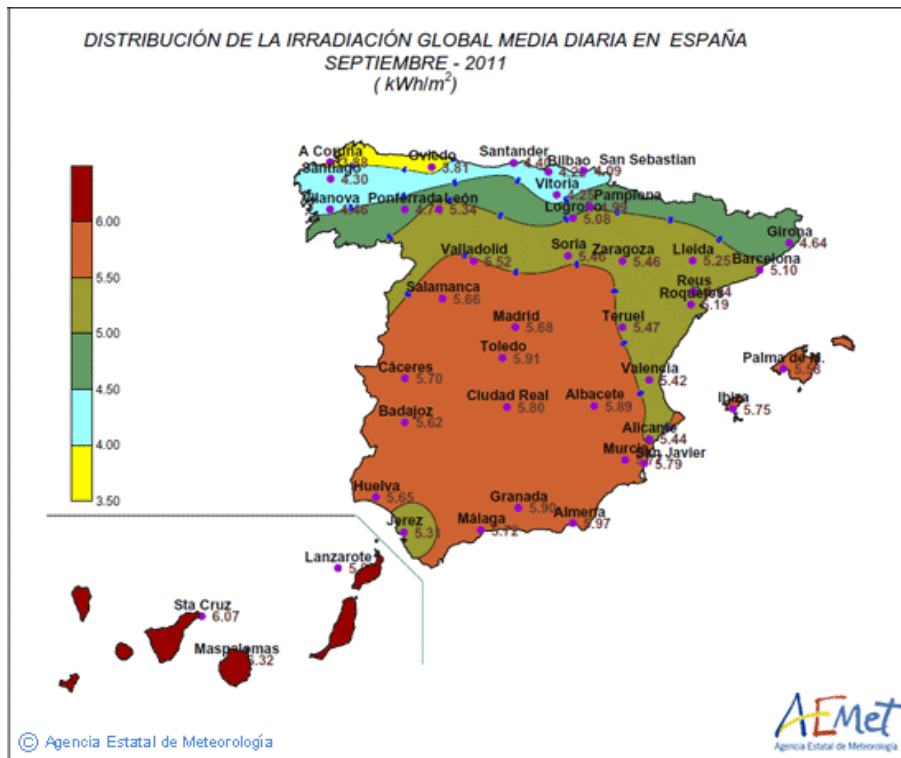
DISTRIBUCIÓN DE LA IRRADIACIÓN GLOBAL MEDIA DIARIA EN ESPAÑA
SEPTIEMBRE - 2011
( $kWh/m^2$)

6.00
5.50
5.00
4.50
4.00
3.50

A Coruña 3.88
Oviedo 3.81
Santander 4.40
Bilbao 4.23
San Sebastian 4.09
Santiago 4.30
Vitoria 4.25
Pampiona 4.95
Vilanova 4.46
Ponferrada 4.71
León 5.34
Logroño 5.08
Girona 4.64
Valladolid 5.52
Soria 5.46
Zaragoza 5.46
Lleida 5.25
Barcelona 5.10
Reus
Roquetes 5.19
Salamanca 5.66
Madrid 5.68
Teruel 5.47
Toledo 5.91
Palma de M. 5.56
Cáceres 5.70
Valencia 5.42
Ciudad Real 5.80
Albacete 5.89
Ibiza 5.75
Badajoz 5.62
Alicante 5.44
Murcia
San Javier 5.79
Huelva 5.65
Granada 5.90
Almería 5.97
Jerez 5.31
Málaga 5.72
Lanzarote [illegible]
Sta Cruz 6.07
Maspalomas 6.32

© Agencia Estatal de Meteorología

AEmet
Agencia Estatal de Meteorología